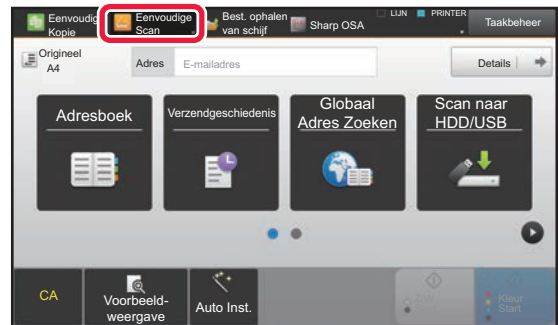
Eenvoudig Kopie

Eenvoudige Scan

Best. ophalen van schijf

Sharp OSA

LIJN

PRINTER

Taakbeheer

Origineel A4

Adres

E-mailadres

Details

Adresboek

Verzendgeschiedenis

Globaal Adres Zoeken

Scan naar HDD/USB

CA

Voorbeeldweergave

Auto Inst.

Kleur Start